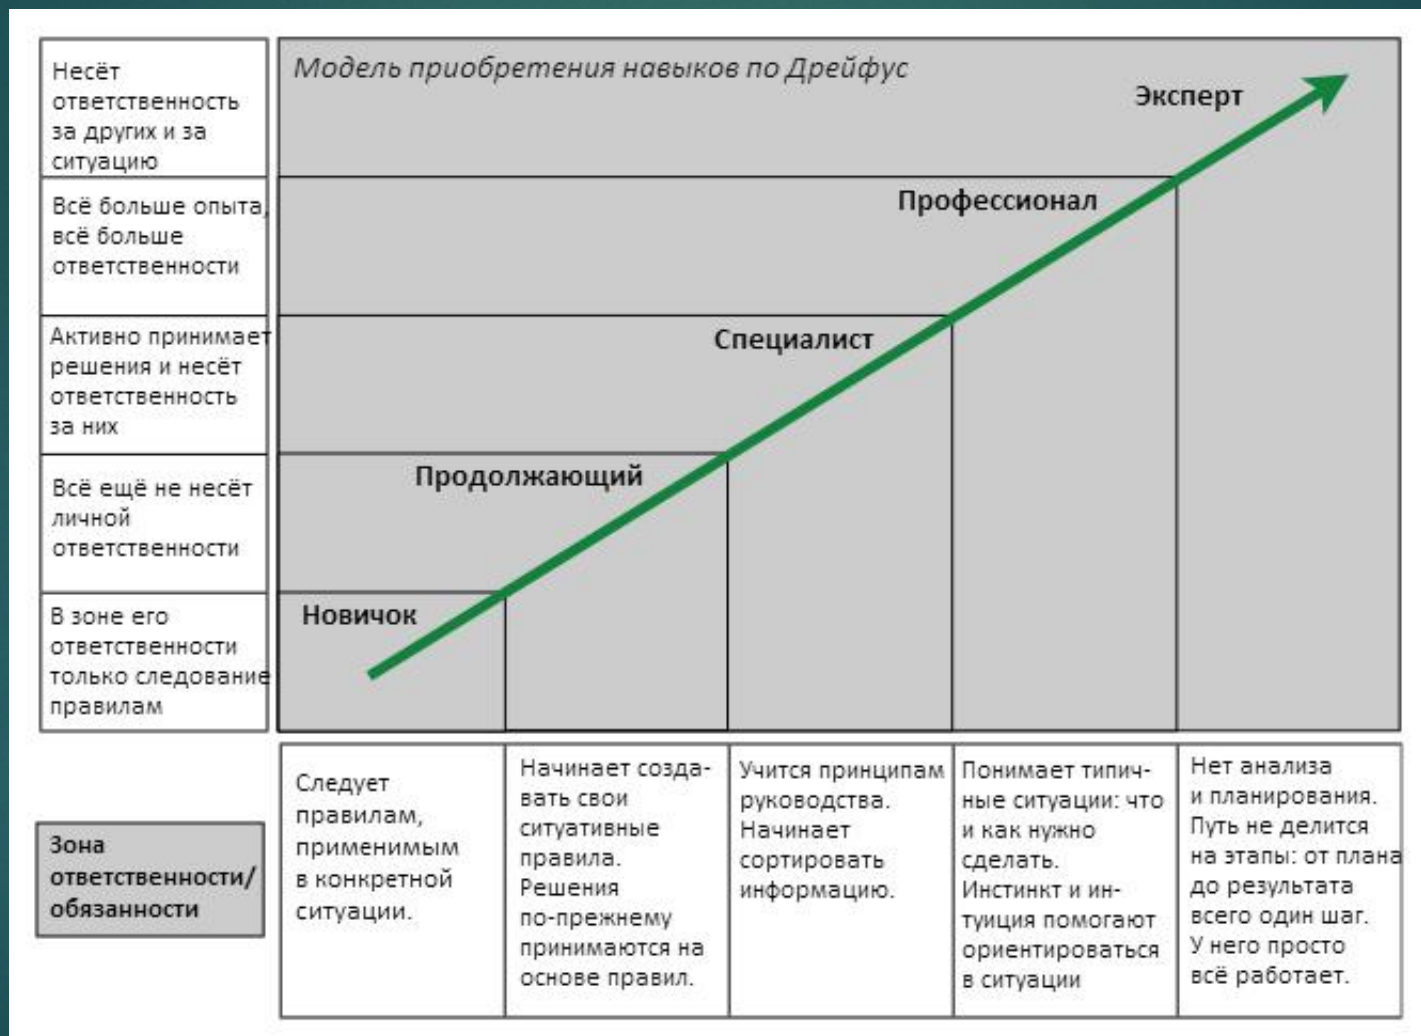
Несёт ответственность за других и за ситуацию

Всё больше опыта, всё больше ответственности

Активно принимает решения и несёт ответственность за них

Всё ещё не несёт личной ответственности

В зоне его ответственности только следование правилам

Модель приобретения навыков по Дрейфус

Эксперт

Профессионал

Специалист

Продолжающий

Новичок

Зона ответственности/ обязанности

| Следует правилам, применимым в конкретной ситуации. | Начинает создавать свои ситуативные правила. Решения по-прежнему принимаются на основе правил. | Учится принципам руководства. Начинает сортировать информацию. | Понимает типичные ситуации: что и как нужно сделать. Инстинкт и интуиция помогают ориентироваться в ситуации | Нет анализа и планирования. Путь не делится на этапы: от плана до результата всего один шаг. У него просто всё работает. |
|---|---|---|---|---|